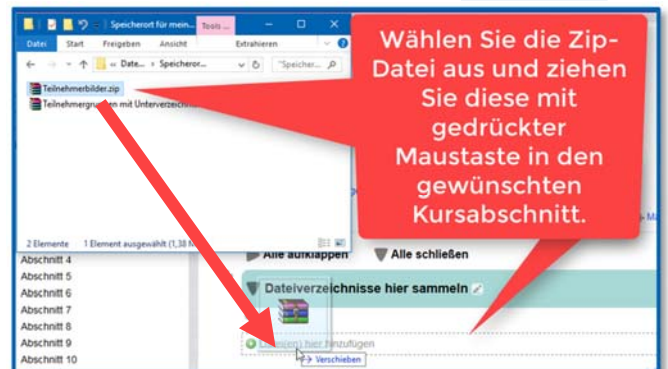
Speicherort für mein... Tools

Datei Start Freigeben Ansicht Extrahieren

« Date... › Speicheror... "Speicher...

Teilnehmerbilder.zip
Teilnehmergru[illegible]en mit Unterverzeichn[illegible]

2 Elemente 1 Element ausgewählt (1,38 M

Wählen Sie die Zip-Datei aus und ziehen Sie diese mit gedrückter Maustaste in den gewünschten Kursabschnitt.

Alle aufklappen Alle schließen

Abschnitt 4
Abschnitt 5
Abschnitt 6
Abschnitt 7
Abschnitt 8
Abschnitt 9
Abschnitt 10

Dateiverzeichnisse hier sammeln

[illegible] hier hinzufügen

Verschieben